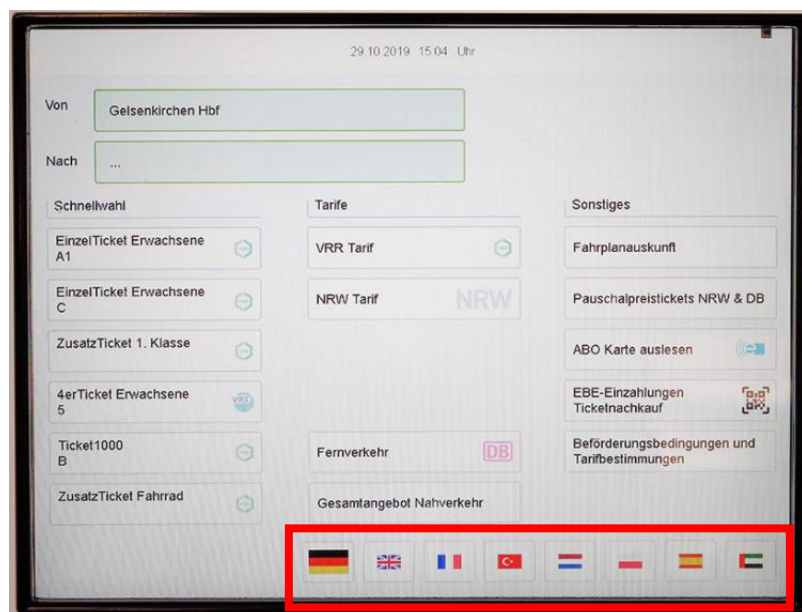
29.10.2019 15:04 Uhr

Von
Gelsenkirchen Hbf

Nach
...

Schnellwahl

EinzelTicket Erwachsene A1

EinzelTicket Erwachsene C

ZusatzTicket 1. Klasse

4erTicket Erwachsene 5

Ticket1000 B

ZusatzTicket Fahrrad

Tarife

VRR Tarif

NRW Tarif NRW

Fernverkehr DB

Gesamtangebot Nahverkehr

Sonstiges

Fahrplanauskunft

Pauschalpreistickets NRW & DB

ABO Karte auslesen

EBE-Einzahlungen Ticketnachkauf

Beförderungsbedingungen und Tarifbestimmungen